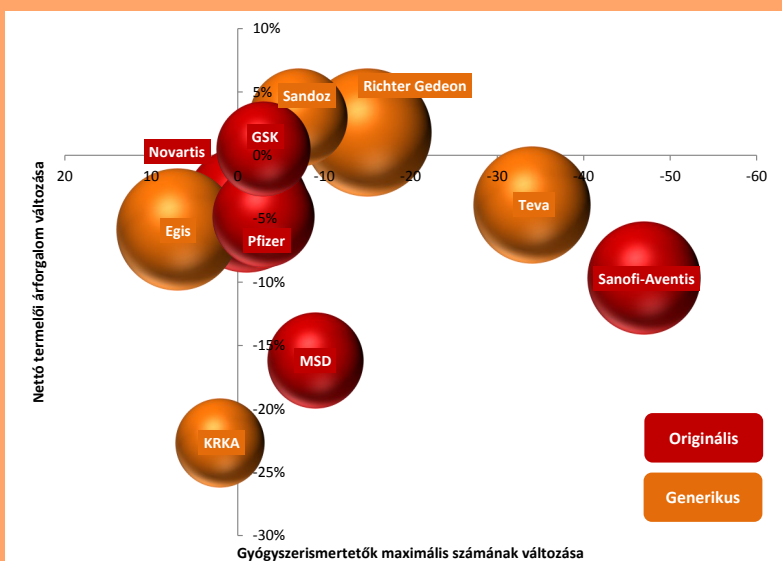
10%
5%
0%
-5%
-10%
-15%
-20%
-25%
-30%

20
10
0
-10
-20
-30
-40
-50
-60

Sandoz
Richter Gedeon
GSK
Novartis
Egis
Pfizer
Teva
Sanofi-Aventis
MSD
KRKA

Originális
Generikus

Nettó termelői árforgalom változása
Gyógyszerismertetők maximális számának változása